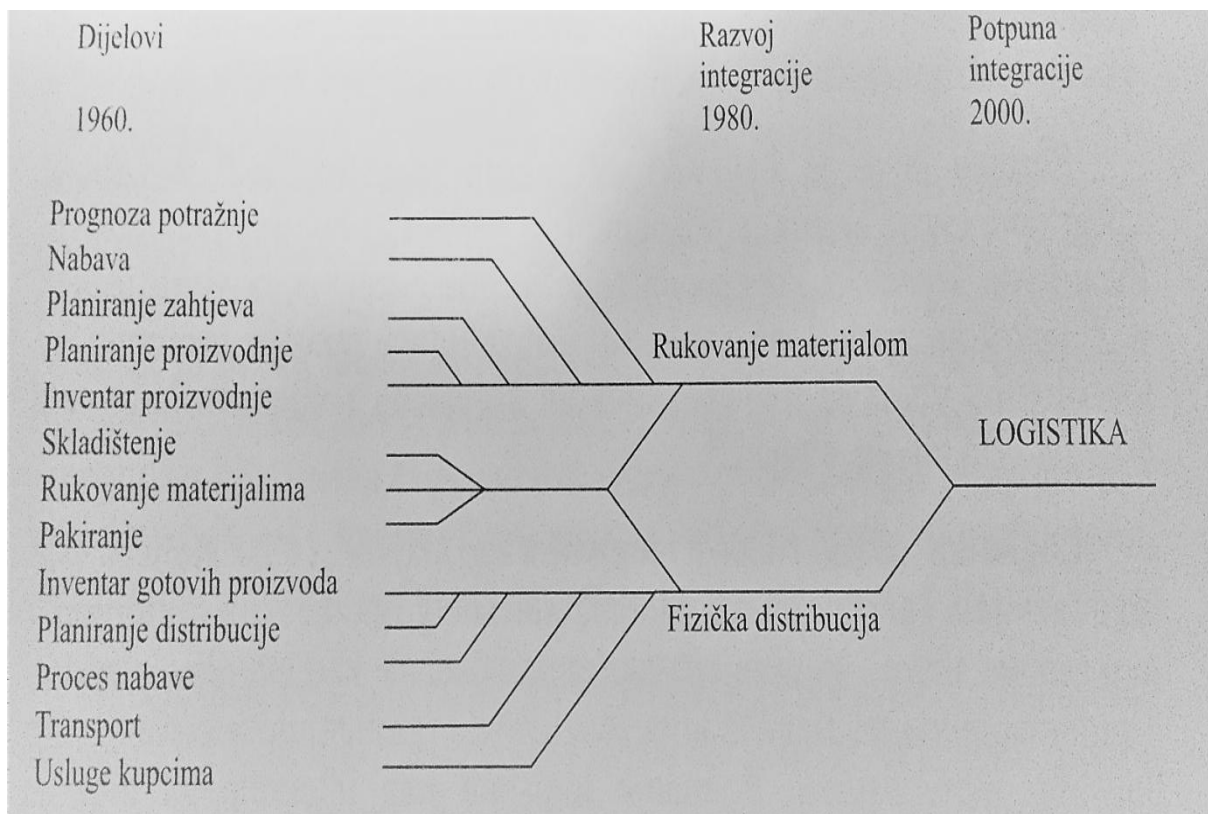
Dijelovi

1960.

Razvoj integracije 1980.

Potpuna integracije 2000.

Prognoza potražnje
Nabava
Planiranje zahtjeva
Planiranje proizvodnje
Inventar proizvodnje
Skladištenje
Rukovanje materijalima
Pakiranje
Inventar gotovih proizvoda
Planiranje distribucije
Proces nabave
Transport
Usluge kupcima

Rukovanje materijalom

Fizička distribucija

LOGISTIKA